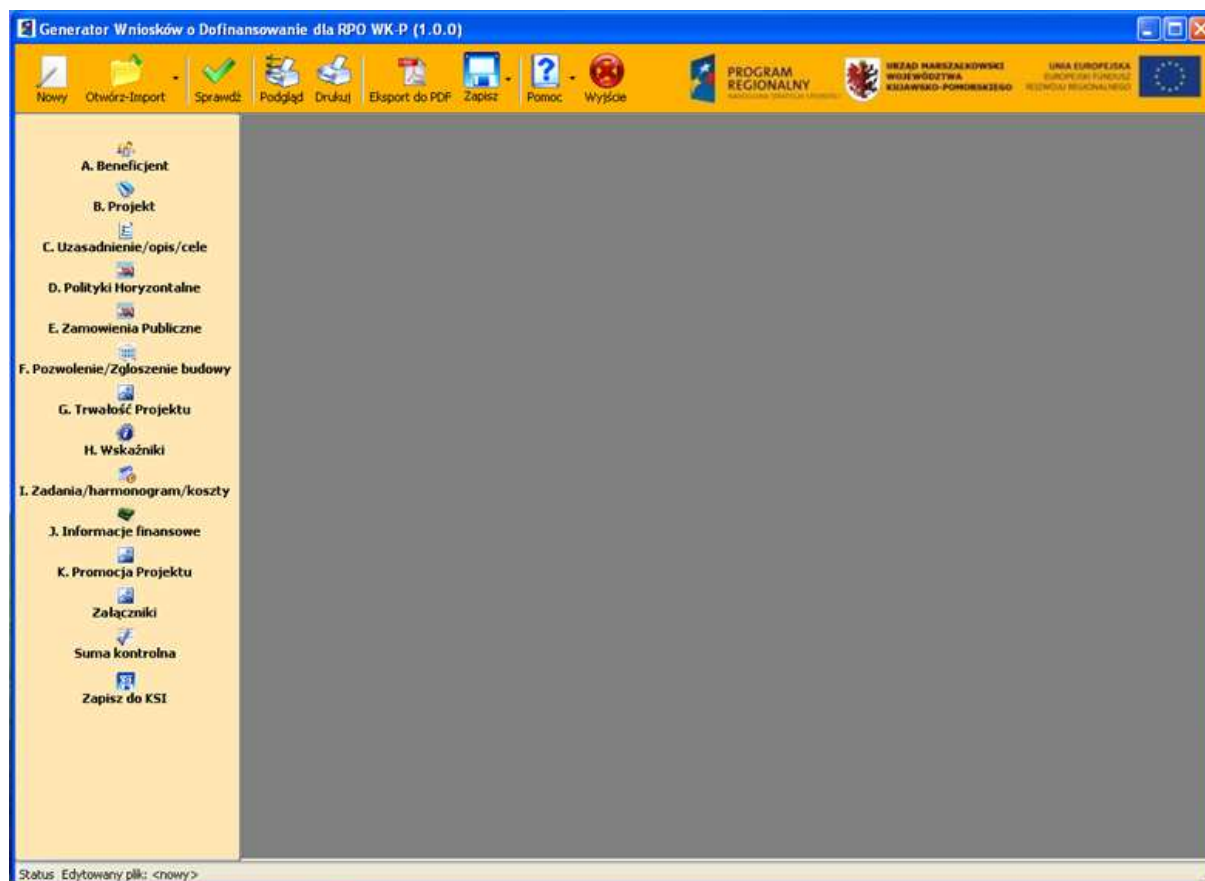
Generator Wniosków o Dofinansowanie dla RPO WK-P (1.0.0)

Nowy Otwórz-Import Sprawdź Podgląd Drukuj Eksport do PDF Zapisz Pomoc Wyjście

PROGRAM REGIONALNY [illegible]

URZĄD MARSZAŁKOWSKI WOJEWÓDZTWA KUJAWSKO-POMORSKIEGO

UNIA EUROPEJSKA EUROPEJSKI FUNDUSZ ROZWOJU REGIONALNEGO

A. Beneficjent
B. Projekt
C. Uzasadnienie/opis/cele
D. Polityki Horyzontalne
E. Zamowienia Publiczne
F. Pozwolenie/Zgloszenie budowy
G. Trwałość Projektu
H. Wskaźniki
I. Zadania/harmonogram/koszty
J. Informacje finansowe
K. Promocja Projektu
Załączniki
Suma kontrolna
Zapisz do KSI

Status Edytowany plik: <nowy>